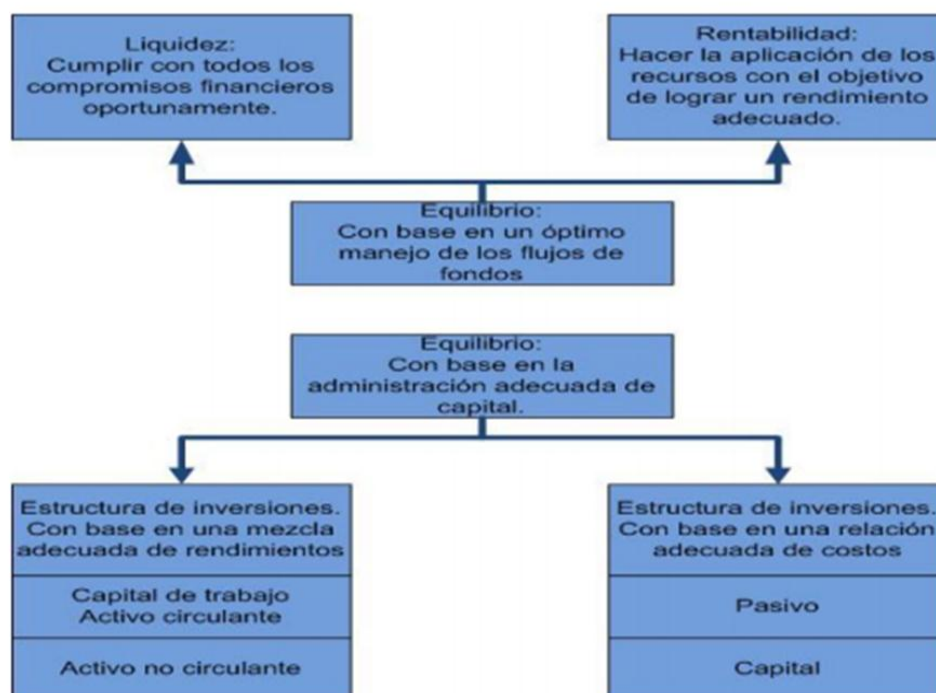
Liquidez:
Cumplir con todos los compromisos financieros oportunamente.

Rentabilidad:
Hacer la aplicación de los recursos con el objetivo de lograr un rendimiento adecuado.

Equilibrio:
Con base en un óptimo manejo de los flujos de fondos

Equilibrio:
Con base en la administración adecuada de capital.

Estructura de inversiones.
Con base en una mezcla adecuada de rendimientos

Capital de trabajo
Activo circulante

Activo no circulante

Estructura de inversiones.
Con base en una relación adecuada de costos

Pasivo

Capital